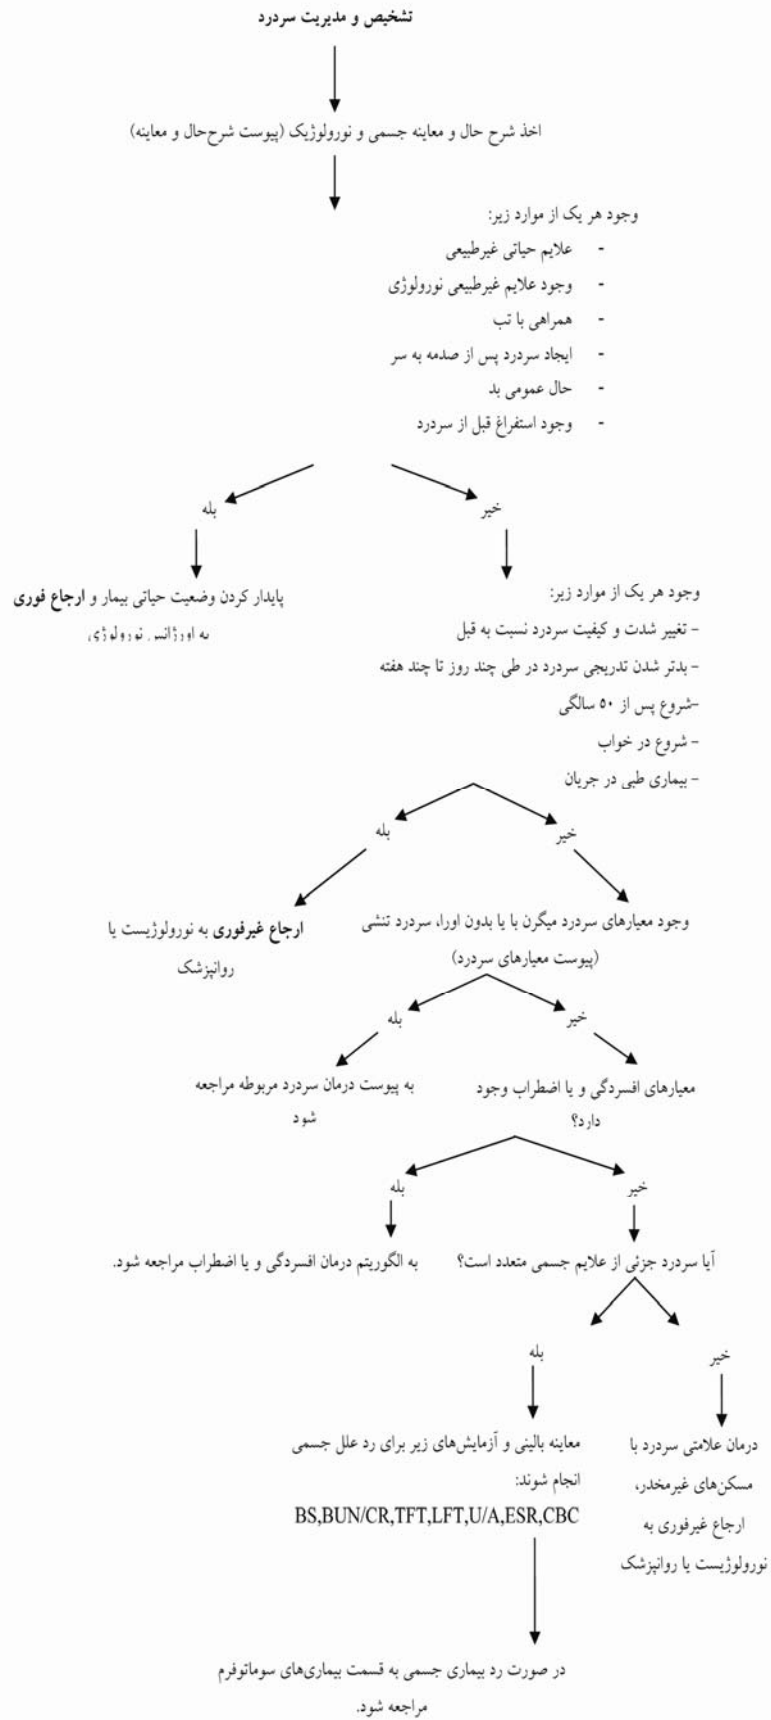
تشخیص و مدیریت سردرد

اخذ شرح حال و معاینه جسمی و نورولوژیک (پیوست شرح‌حال و معاینه)

وجود هر یک از موارد زیر:
- علایم حیاتی غیرطبیعی
- وجود علایم غیرطبیعی نورولوژی
- همراهی با تب
- ایجاد سردرد پس از صدمه به سر
- حال عمومی بد
- وجود استفراغ قبل از سردرد

بله

خیر

پایدار کردن وضعیت حیاتی بیمار و ارجاع فوری به اورژانس نورولوژی

وجود هر یک از موارد زیر:
- تغییر شدت و کیفیت سردرد نسبت به قبل
- بدتر شدن تدریجی سردرد در طی چند روز تا چند هفته
-شروع پس از ۵۰ سالگی
- شروع در خواب
- بیماری طبی در جریان

بله

خیر

ارجاع غیرفوری به نورولوژیست یا روانپزشک

وجود معیارهای سردرد میگرن با یا بدون اورا، سردرد تنشی (پیوست معیارهای سردرد)

بله

خیر

به پیوست درمان سردرد مربوطه مراجعه شود

معیارهای افسردگی و یا اضطراب وجود دارد؟

بله

خیر

به الگوریتم درمان افسردگی و یا اضطراب مراجعه شود.

آیا سردرد جزئی از علایم جسمی متعدد است؟

بله

خیر

معاینه بالینی و آزمایش‌های زیر برای رد علل جسمی انجام شوند:
BS,BUN/CR,TFT,LFT,U/A,ESR,CBC

درمان علامتی سردرد با مسکن‌های غیرمخدر، ارجاع غیرفوری به نورولوژیست یا روانپزشک

در صورت رد بیماری جسمی به قسمت بیماری‌های سوماتوفرم مراجعه شود.